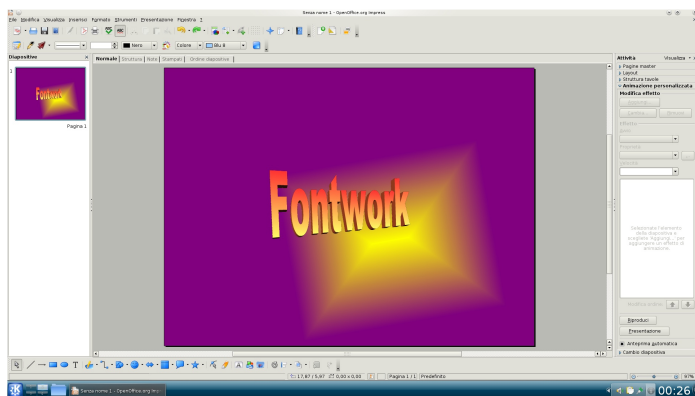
Senza nome 1 - OpenOffice.org Impress

File Modifica Visualizza Inserisci Formato Strumenti Presentazione Finestra ?

Nero Colore Blu 8

Diapositive

Normale Struttura Note Stampati Ordine diapositive

1

Fontwork

Pagina 1

Fontwork

Attività Visualizza

Pagine master
Layout
Struttura tavole
Animazione personalizzata

Modifica effetto

Aggiungi...
Cambia...
Rimuovi

Effetto
Inizio
Proprietà
Velocità

Selezionare l'elemento della diapositiva e scegliere 'Aggiungi...' per aggiungere un effetto di animazione.

Modifica ordine

Riproduci
Presentazione
Anteprima automatica

Cambio diapositiva

17,87 / 5,97 0,00 x 0,00 Pagina 1 / 1 Predefinito 97%

Senza nome 1 - OpenOffice.org Imp

00:26